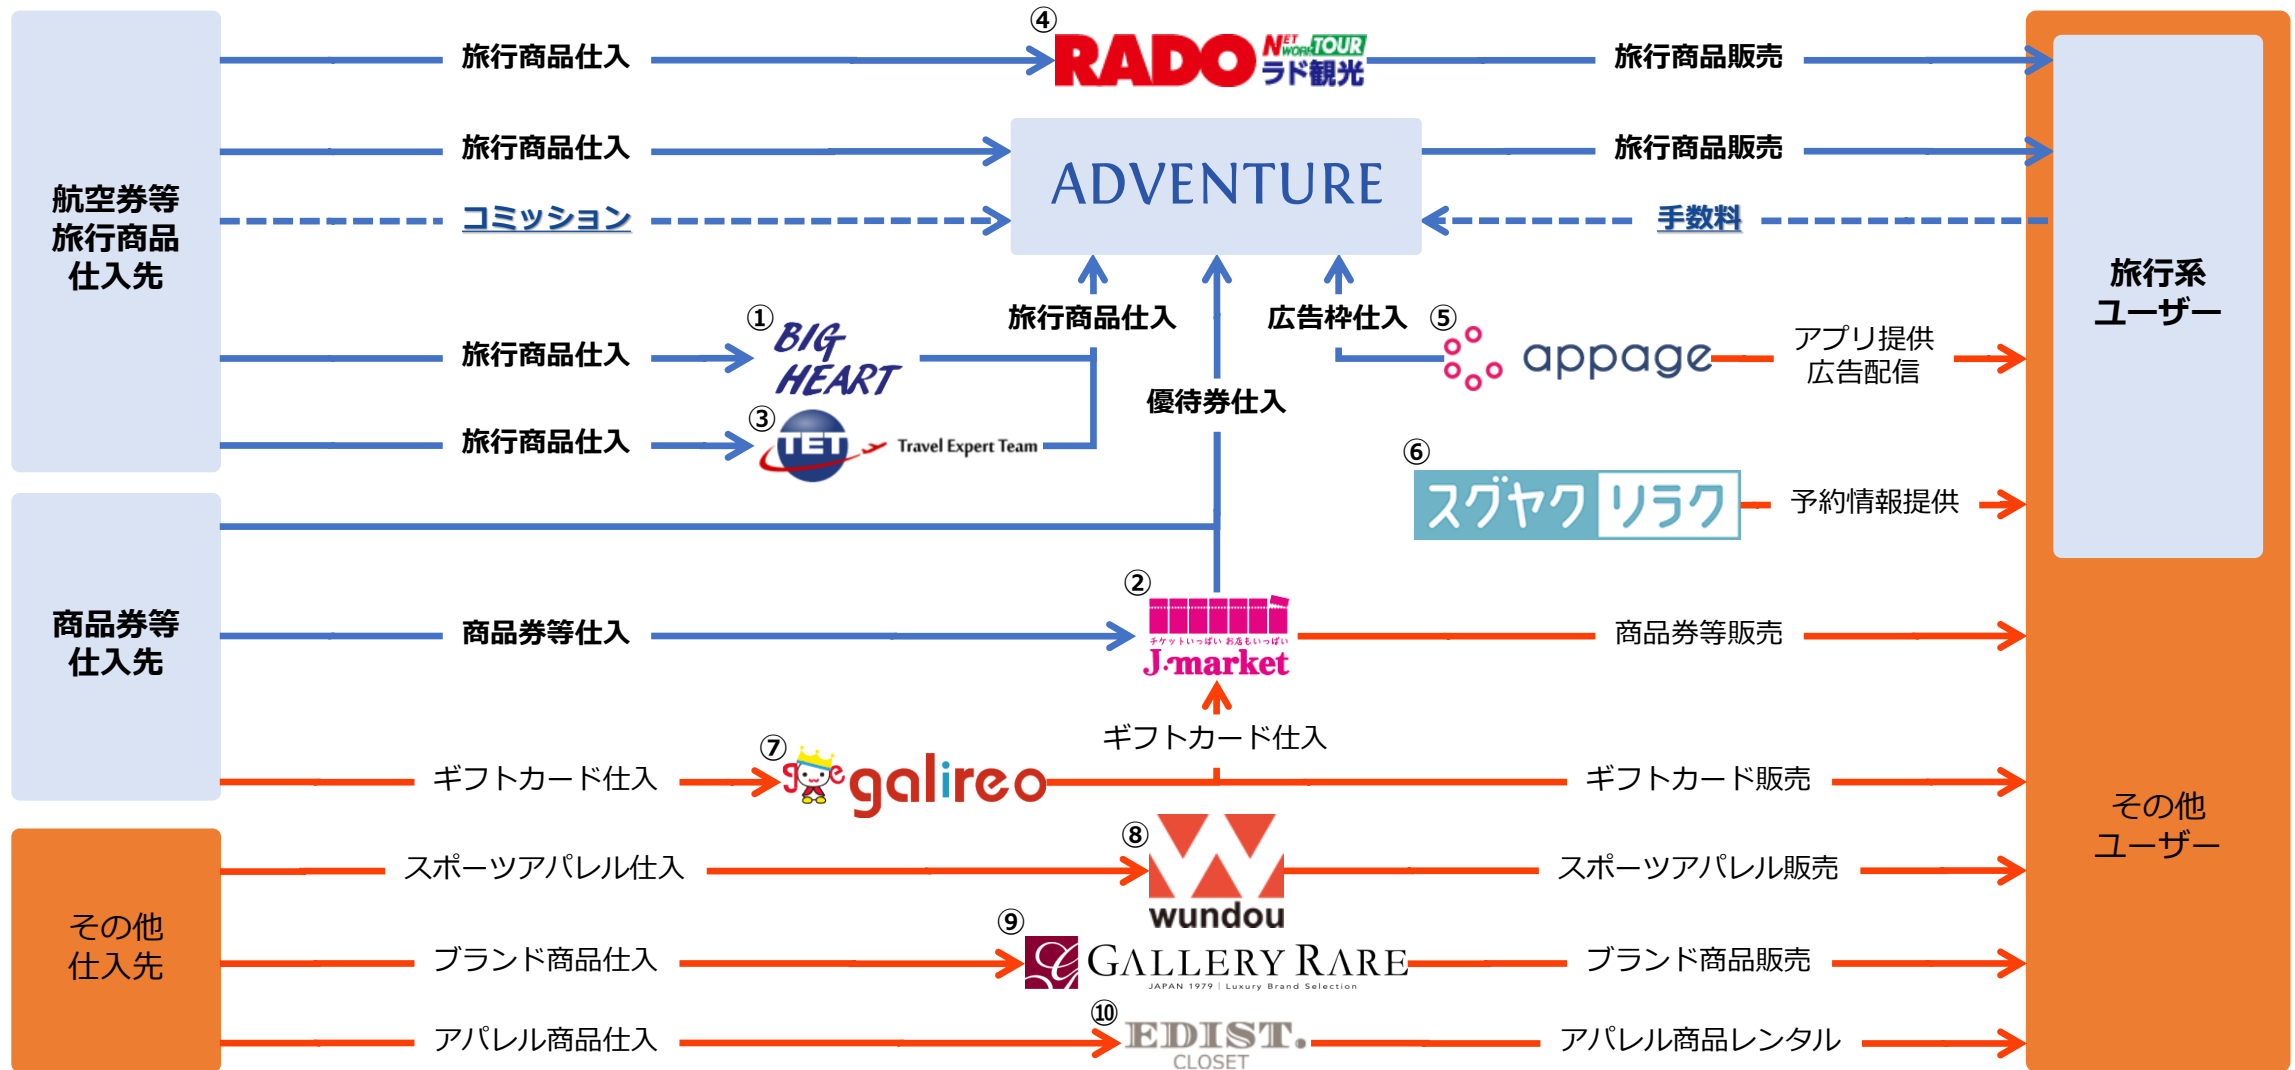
航空券等
旅行商品
仕入先

旅行商品仕入

④ RADO NET WORK TOUR ラド観光

旅行商品販売

旅行商品仕入

ADVENTURE

旅行商品販売

コミッション

手数料

旅行系
ユーザー

旅行商品仕入

① BIG HEART

旅行商品仕入

広告枠仕入 ⑤

appage

アプリ提供
広告配信

優待券仕入

旅行商品仕入

③ TET Travel Expert Team

⑥

スグヤク リラク

予約情報提供

商品券等
仕入先

商品券等仕入

②

チケットいっぱい お店もいっぱい
J·market

商品券等販売

ギフトカード仕入

ギフトカード仕入

⑦ galireo

ギフトカード販売

その他
ユーザー

その他
仕入先

スポーツアパレル仕入

⑧ wundou

スポーツアパレル販売

ブランド商品仕入

⑨ GALLERY RARE JAPAN 1979 | Luxury Brand Selection

ブランド商品販売

アパレル商品仕入

⑩ EDIST. CLOSET

アパレル商品レンタル